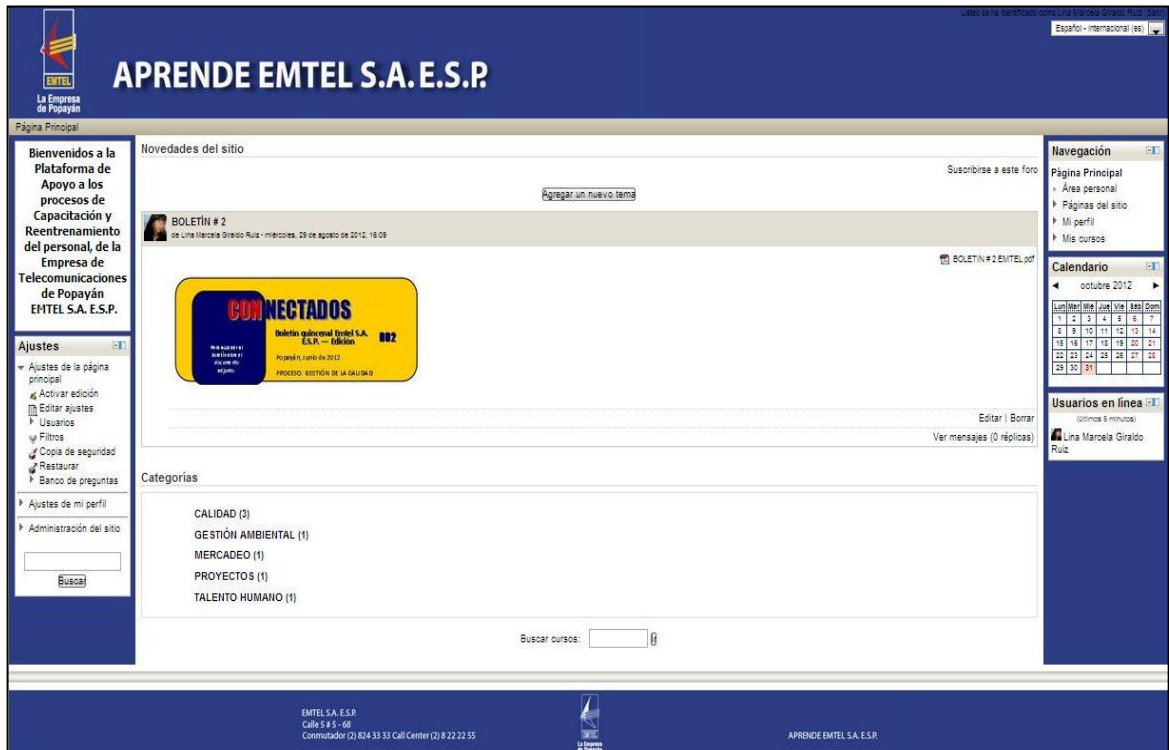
Usted se ha identificado como Lina Marcela Giraldo Ruiz (Salir)

Español - Internacional (es)

EMTEL
La Empresa de Popayán

APRENDE EMTEL S.A. E.S.P.

Página Principal

Bienvenidos a la Plataforma de Apoyo a los procesos de Capacitación y Reentrenamiento del personal, de la Empresa de Telecomunicaciones de Popayán EMTEL S.A. E.S.P.

Ajustes
Ajustes de la página principal
Activar edición
Editar ajustes
Usuarios
Filtros
Copia de seguridad
Restaurar
Banco de preguntas
Ajustes de mi perfil
Administración del sitio

Buscar

Novedades del sitio

Suscribirse a este foro

Agregar un nuevo tema

BOLETÍN # 2
de Lina Marcela Giraldo Ruiz - miércoles, 29 de agosto de 2012, 16:09

BOLETIN # 2 EMTEL.pdf

CONNECTADOS
Boletín quincenal Emtel S.A. E.S.P. — Edición 002
Para acceder al boletín abra el documento adjunto.
Popayán, Junio de 2012
PROCESO: GESTIÓN DE LA CALIDAD

Editar | Borrar
Ver mensajes (0 réplicas)

Categorías

CALIDAD (3)
GESTIÓN AMBIENTAL (1)
MERCADEO (1)
PROYECTOS (1)
TALENTO HUMANO (1)

Buscar cursos:

Navegación
Página Principal
Área personal
Páginas del sitio
Mi perfil
Mis cursos

Calendario
octubre 2012

| Lun | Mar | Mié | Jue | Vie | Sáb | Dom |
|---|---|---|---|---|---|---|
| 1 | 2 | 3 | 4 | 5 | 6 | 7 |
| 8 | 9 | 10 | 11 | 12 | 13 | 14 |
| 15 | 16 | 17 | 18 | 19 | 20 | 21 |
| 22 | 23 | 24 | 25 | 26 | 27 | 28 |
| 29 | 30 | 31 | | | | |

Usuarios en línea
(últimos 5 minutos)
Lina Marcela Giraldo Ruiz

EMTEL S.A. E.S.P.
Calle 5 # 5 - 68
Conmutador (2) 824 33 33 Call Center (2) 8 22 22 55

EMTEL
La Empresa de Popayán

APRENDE EMTEL S.A. E.S.P.